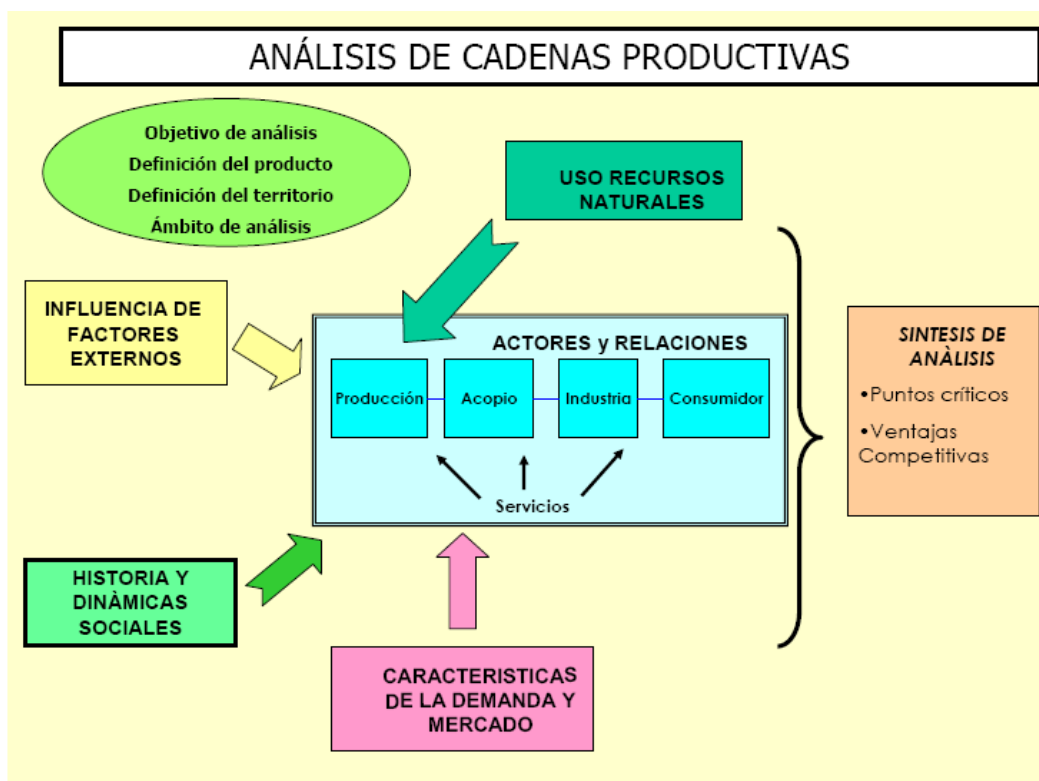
ANÁLISIS DE CADENAS PRODUCTIVAS

Objetivo de análisis
Definición del producto
Definición del territorio
Ámbito de análisis

USO RECURSOS NATURALES

INFLUENCIA DE FACTORES EXTERNOS

ACTORES y RELACIONES

Producción

Acopio

Industria

Consumidor

Servicios

SINTESIS DE ANÀLISIS
•Puntos críticos
•Ventajas Competitivas

HISTORIA Y DINÀMICAS SOCIALES

CARACTERISTICAS DE LA DEMANDA Y MERCADO